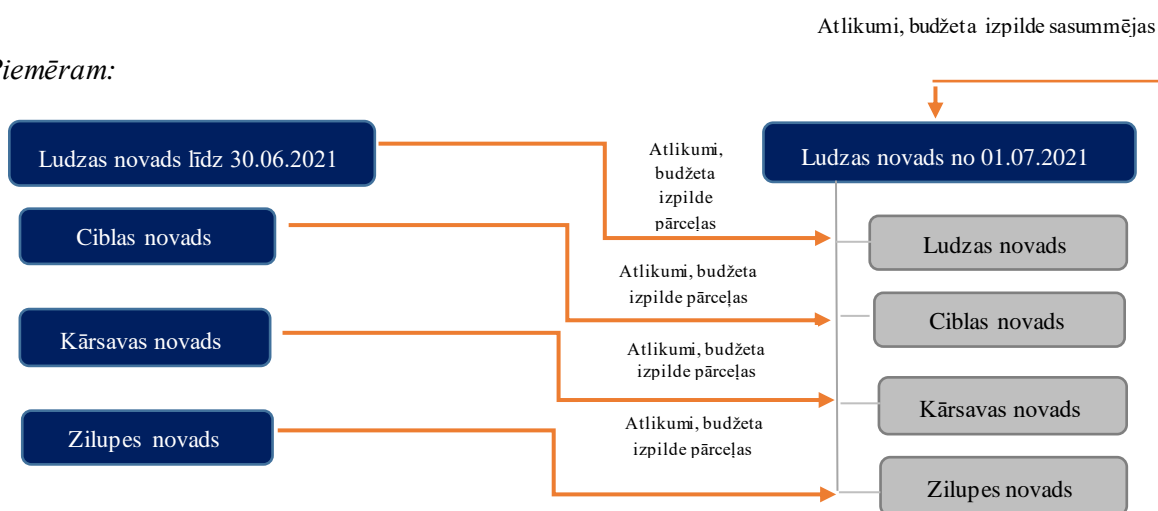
Atlikumi, budžeta izpilde sasummējas

Piemēram:

Ludzas novads līdz 30.06.2021

Atlikumi, budžeta izpilde pārceļas

Ludzas novads no 01.07.2021

Ciblas novads

Ludzas novads

Atlikumi, budžeta izpilde pārceļas

Ciblas novads

Kārsavas novads

Atlikumi, budžeta izpilde pārceļas

Kārsavas novads

Zilupes novads

Atlikumi, budžeta izpilde pārceļas

Zilupes novads